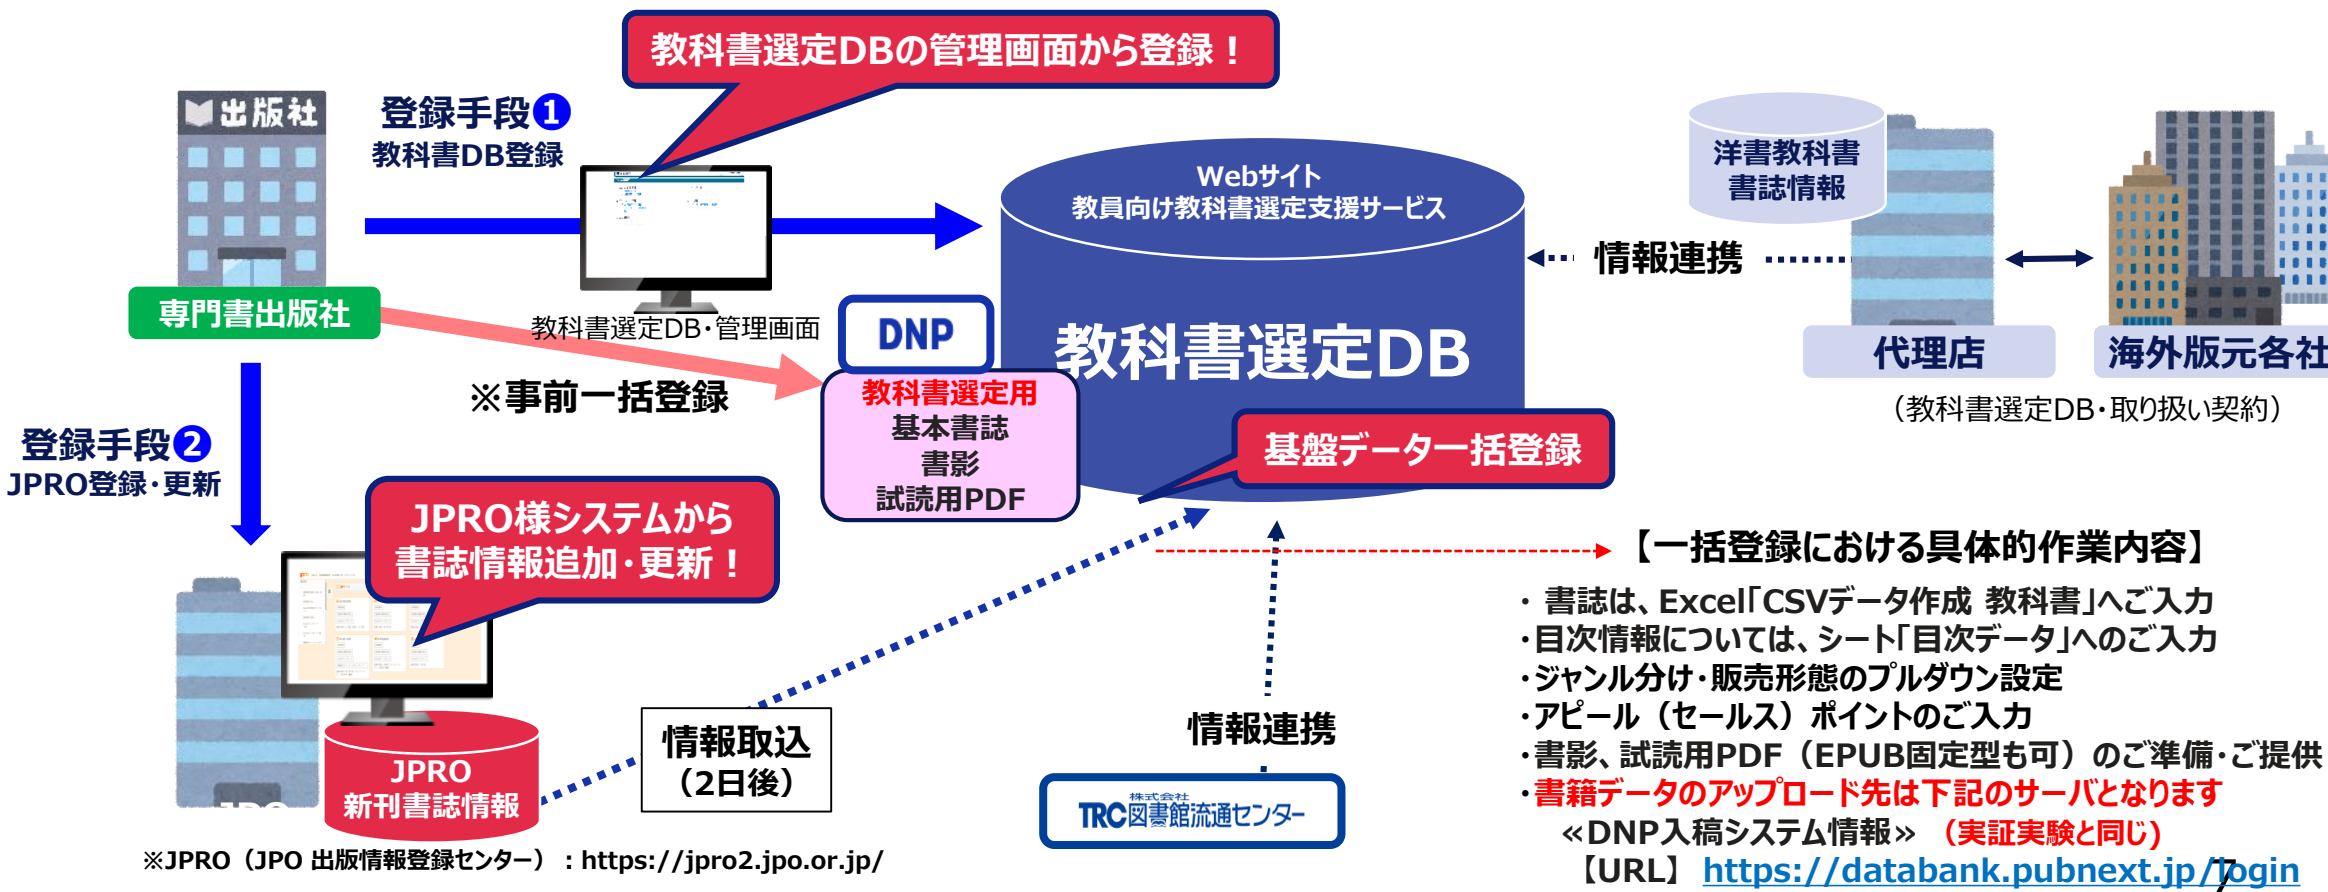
教科書選定DBの管理画面から登録！

出版社

登録手段❶
教科書DB登録

専門書出版社

教科書選定DB・管理画面

Webサイト
教員向け教科書選定支援サービス

教科書選定DB

洋書教科書
書誌情報

情報連携

代理店

海外版元各社

（教科書選定DB・取り扱い契約）

DNP

教科書選定用
基本書誌
書影
試読用PDF

※事前一括登録

基盤データ一括登録

登録手段❷
JPRO登録・更新

JPRO様システムから
書誌情報追加・更新！

【一括登録における具体的作業内容】

・ 書誌は、Excel「CSVデータ作成 教科書」へご入力
・目次情報については、シート「目次データ」へのご入力
・ジャンル分け・販売形態のプルダウン設定
・アピール（セールス）ポイントのご入力
・書影、試読用PDF（EPUB固定型も可）のご準備・ご提供
・書籍データのアップロード先は下記のサーバとなります
«DNP入稿システム情報» （実証実験と同じ）
【URL】 https://databank.pubnext.jp/login

JPRO
新刊書誌情報

情報取込
（2日後）

情報連携

株式会社
TRC図書館流通センター

※JPRO（JPO 出版情報登録センター）：https://jpro2.jpo.or.jp/

7